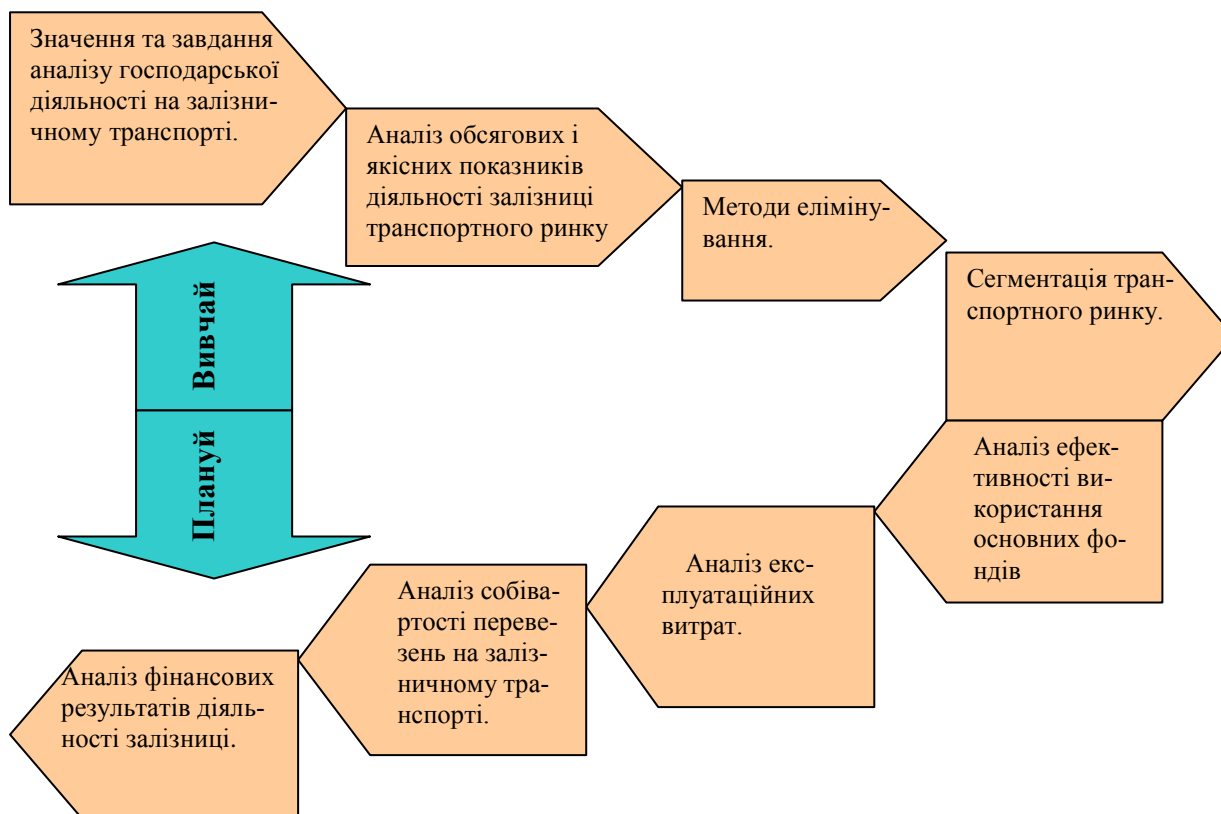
Значення та завдання аналізу господарської діяльності на залізничному транспорті.

Аналіз обсягових і якісних показників діяльності залізниці транспортного ринку

Методи елімінування.

Сегментація транспортного ринку.

Вивчай

Плануй

Аналіз ефективності використання основних фондів

Аналіз експлуатаційних витрат.

Аналіз собівартості перевезень на залізничному транспорті.

Аналіз фінансових результатів діяльності залізниці.